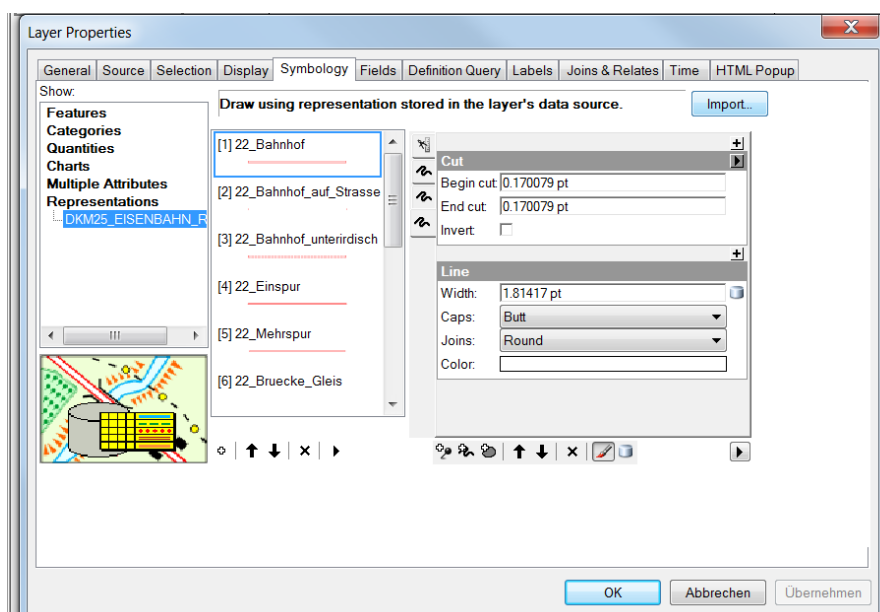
Layer Properties

General | Source | Selection | Display | Symbology | Fields | Definition Query | Labels | Joins & Relates | Time | HTML Popup

Show:
Features
Categories
Quantities
Charts
Multiple Attributes
Representations
DKM25_EISENBAHN_R

Draw using representation stored in the layer's data source.

Import...

[1] 22_Bahnhof
[2] 22_Bahnhof_auf_Strasse
[3] 22_Bahnhof_unterirdisch
[4] 22_Einspur
[5] 22_Mehrspur
[6] 22_Bruecke_Gleis

Cut
Begin cut: 0.170079 pt
End cut: 0.170079 pt
Invert:

Line
Width: 1.81417 pt
Caps: Butt
Joins: Round
Color:

OK | Abbrechen | Übernehmen